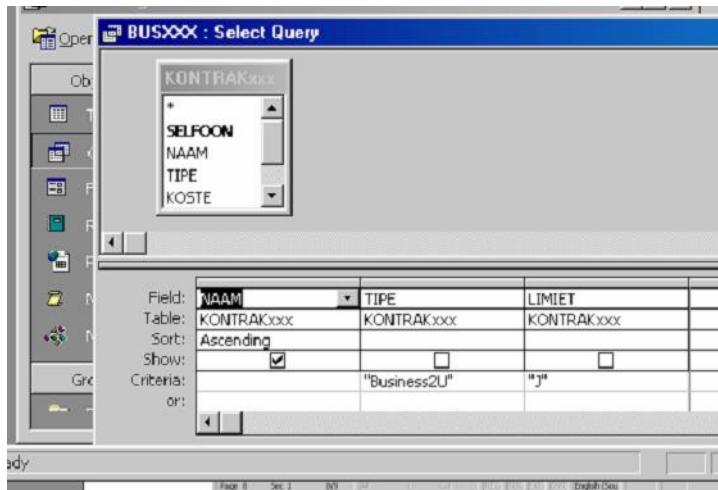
Open
BUSXXX : Select Query
Ob
Gro
KONTRAKxxx
*
SELFOON
NAAM
TIPE
KOSTE

| | | | |
|---|---|---|---|
| Field: | NAAM | TIPE | LIMIET |
| Table: | KONTRAKxxx | KONTRAKxxx | KONTRAKxxx |
| Sort: | Ascending | | |
| Show: | ☑ | ☐ | ☐ |
| Criteria: | | "Business2U" | "J" |
| or: | | | |

ady
Page 8 Sec 1 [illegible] English (Sou